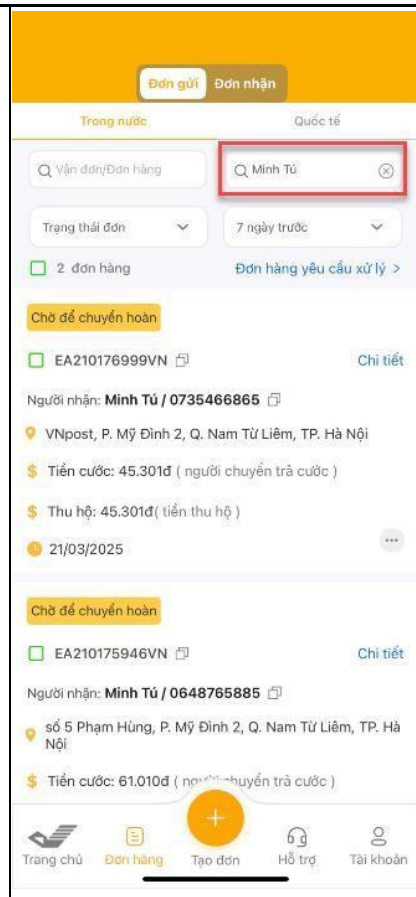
Đơn gửi Đơn nhận

Trong nước Quốc tế

Vận đơn/Đơn hàng

Minh Tú

Trạng thái đơn

7 ngày trước

2 đơn hàng

Đơn hàng yêu cầu xử lý >

Chờ để chuyển hoàn

EA210176999VN

Chi tiết

Người nhận: **Minh Tú / 0735466865**

VNpost, P. Mỹ Đình 2, Q. Nam Từ Liêm, TP. Hà Nội

Tiền cước: 45.301đ ( người chuyển trả cước )

Thu hộ: 45.301đ ( tiền thu hộ )

21/03/2025

Chờ để chuyển hoàn

EA210175946VN

Chi tiết

Người nhận: **Minh Tú / 0648765885**

số 5 Phạm Hùng, P. Mỹ Đình 2, Q. Nam Từ Liêm, TP. Hà Nội

Tiền cước: 61.010đ ( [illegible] chuyển trả cước )

Trang chủ Đơn hàng Tạo đơn Hỗ trợ Tài khoản